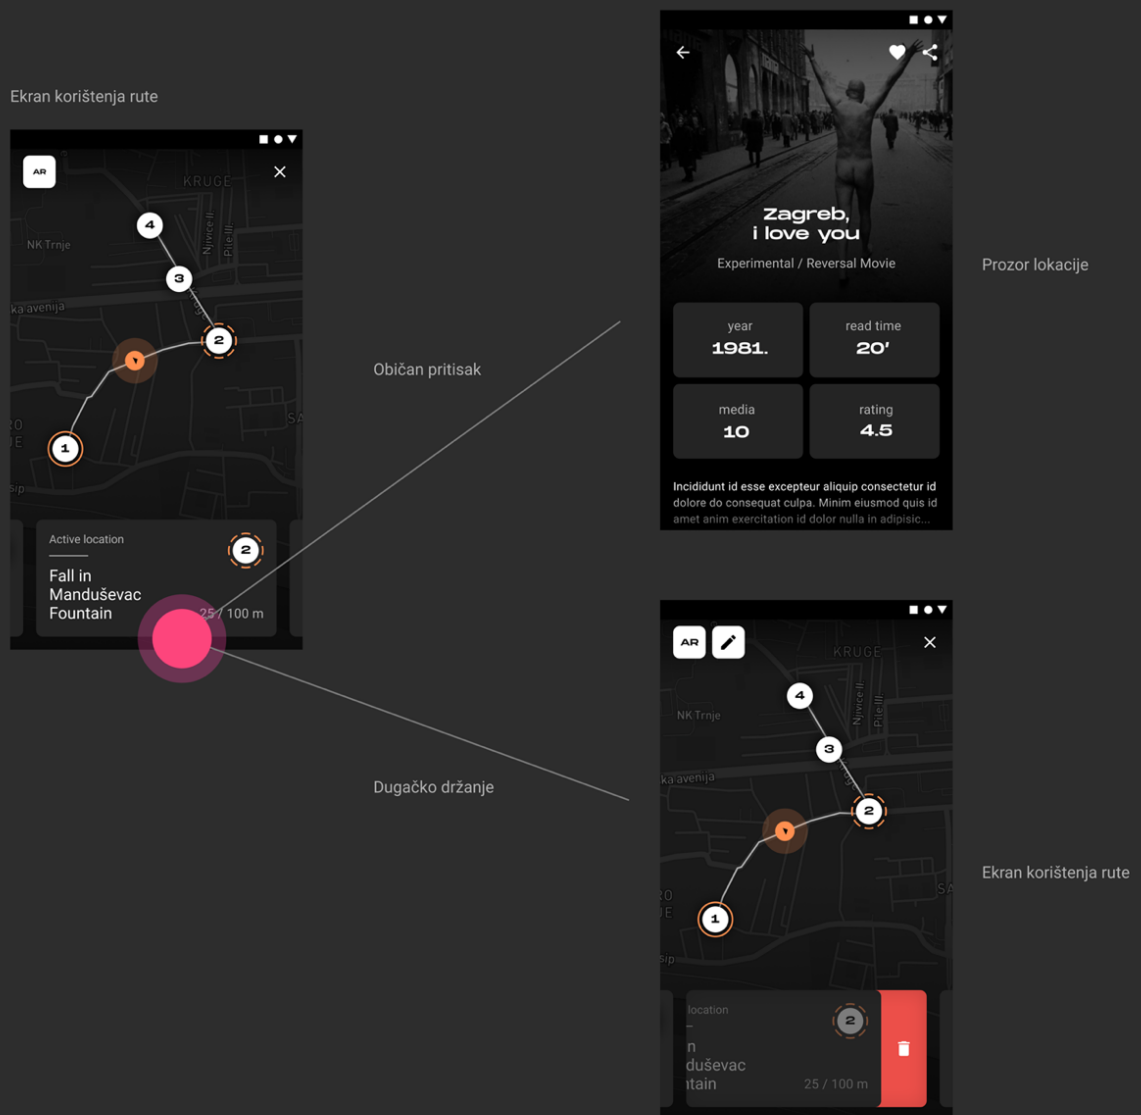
Ekran korištenja rute

AR

KRUGE

NK Trnje

Njivice II

Pile III

ka avenija

4

3

2

1

sip

Active location

2

Fall in Manduševac Fountain

25 / 100 m

Običan pritisak

Dugačko držanje

Zagreb, i love you

Experimental / Reversal Movie

Prozor lokacije

| year | read time |
|---|---|
| 1981. | 20' |
| media | rating |
| 10 | 4.5 |

Incididunt id esse excepteur aliquip consectetur id dolore do consequat culpa. Minim eiusmod quis id amet anim exercitation id dolor nulla in adipisic...

AR

KRUGE

NK Trnje

Njivice II

Pile III

ka avenija

4

3

2

1

sip

Ekran korištenja rute

location

2

n duševac ntain

25 / 100 m